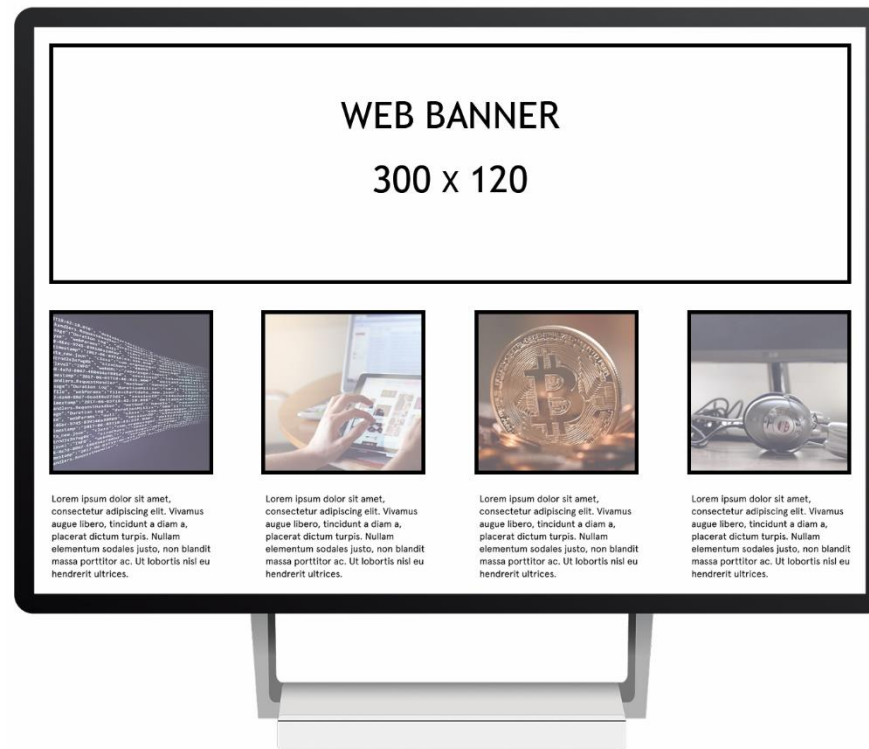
WEB BANNER

300 x 120

Lorem ipsum dolor sit amet, consectetur adipiscing elit. Vivamus augue libero, tincidunt a diam a, placerat dictum turpis. Nullam elementum sodales justo, non blandit massa porttitor ac. Ut lobortis nisl eu hendrerit ultrices.

Lorem ipsum dolor sit amet, consectetur adipiscing elit. Vivamus augue libero, tincidunt a diam a, placerat dictum turpis. Nullam elementum sodales justo, non blandit massa porttitor ac. Ut lobortis nisl eu hendrerit ultrices.

Lorem ipsum dolor sit amet, consectetur adipiscing elit. Vivamus augue libero, tincidunt a diam a, placerat dictum turpis. Nullam elementum sodales justo, non blandit massa porttitor ac. Ut lobortis nisl eu hendrerit ultrices.

Lorem ipsum dolor sit amet, consectetur adipiscing elit. Vivamus augue libero, tincidunt a diam a, placerat dictum turpis. Nullam elementum sodales justo, non blandit massa porttitor ac. Ut lobortis nisl eu hendrerit ultrices.